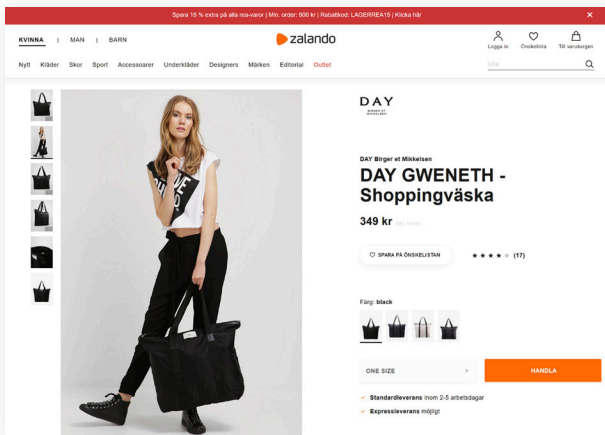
Spara 15 % extra på alla rea-varor | Min. order: 900 kr | Rabattkod: LAGERREA15 | Klicka här

KVINNA | MAN | BARN

zalando

Logga in Önskelista Till varukorgen

Nytt Kläder Skor Sport Accessoarer Underkläder Designers Märken Editorial Outlet

Sök

DAY BIRGER ET MIKKELSEN

DAY Birger et Mikkelsen

DAY GWENETH - Shoppingväska

349 kr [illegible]

SPARA PÅ ÖNSKELISTAN

(17)

Färg: black

ONE SIZE

HANDLA

Standardleverans inom 2-5 arbetsdagar

Expressleverans möjligt